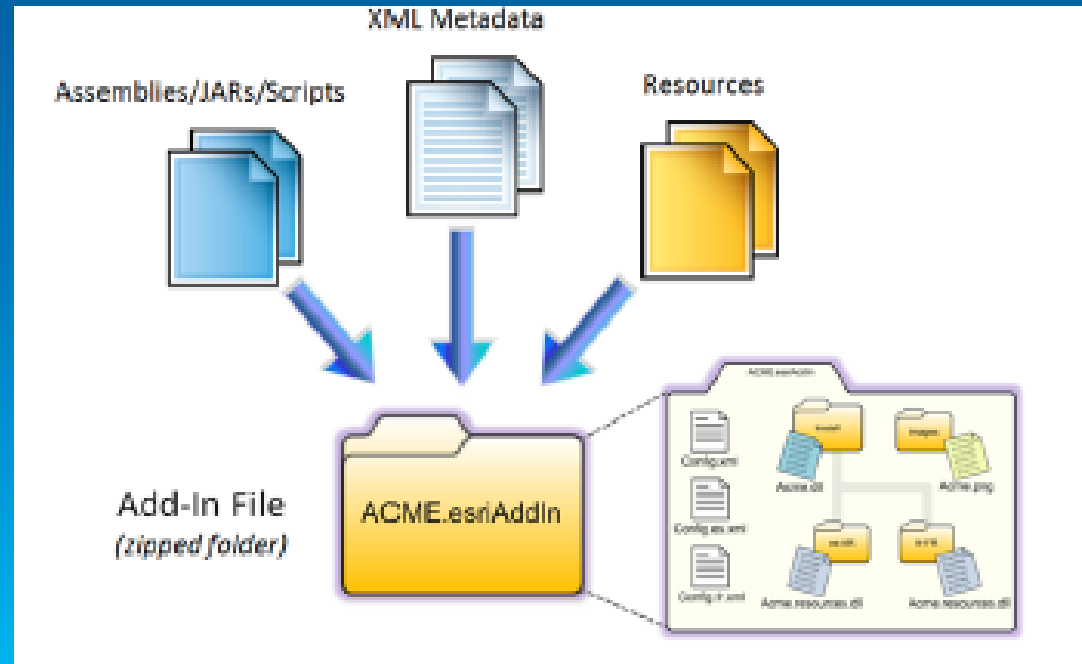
XML Metadata

Assemblies/JARs/Scripts

Resources

Add-In File
(zipped folder)

ACME.esriAddIn

ACME.esriAddIn

Config.xml

Install

Images

Acme.dll

ACME.png

Config.es.xml

es-ES

fr-FR

Config.fr.xml

Acme.resources.dll

Acme.resources.dll